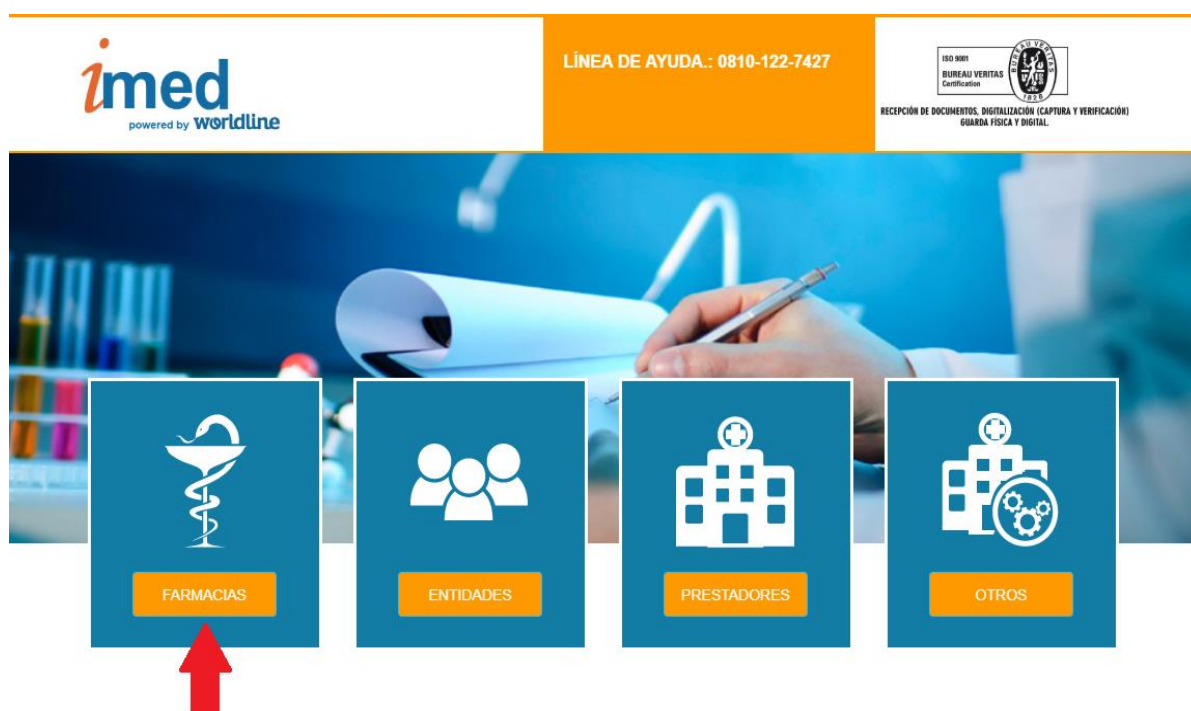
imed
powered by worldline

LÍNEA DE AYUDA.: 0810-122-7427

ISO 9001
BUREAU VERITAS
Certification
BUREAU VERITAS
1828

RECEPCIÓN DE DOCUMENTOS, DIGITALIZACIÓN (CAPTURA Y VERIFICACIÓN) GUARDA FÍSICA Y DIGITAL.

FARMACIAS

ENTIDADES

PRESTADORES

OTROS